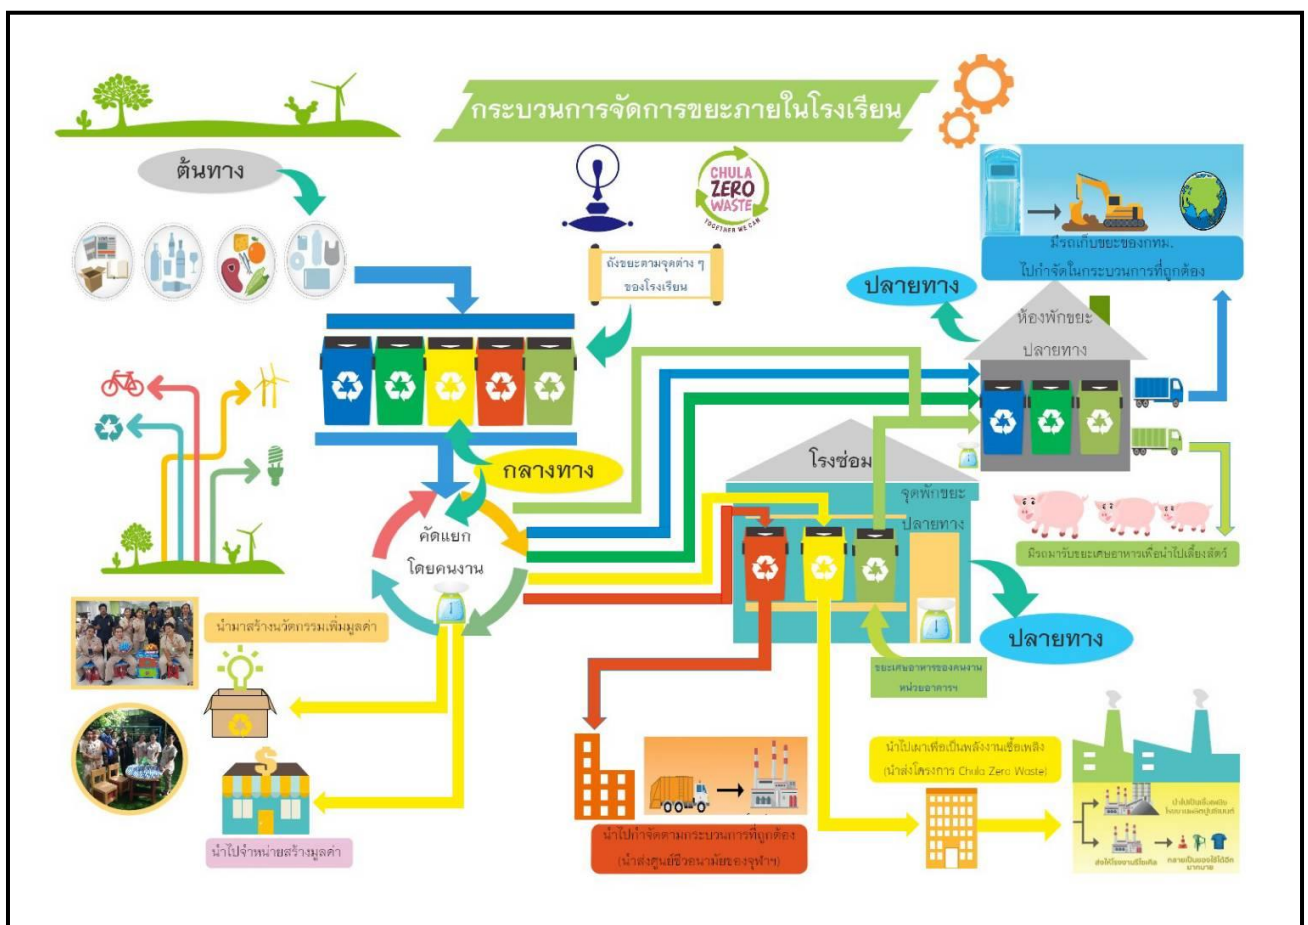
กระบวนการจัดการขยะภายในโรงเรียน

ต้นทาง

CHULA ZERO WASTE
TOGETHER WE CAN

ถังขยะตามจุดต่าง ๆ ของโรงเรียน

มีรถเก็บขยะของกทม. ไปกำจัดในกระบวนการที่ถูกต้อง

ปลายทาง

ห้องพักขยะ ปลายทาง

กลางทาง

โรงซ่อม

จุดพักขยะ ปลายทาง

คัดแยก โดยคนงาน

มีรถมารับขยะเศษอาหารเพื่อนำไปเลี้ยงสัตว์

นำมาสร้างนวัตกรรมเพิ่มมูลค่า

ปลายทาง

ขยะเศษอาหารของคนงาน หน่วยอาหารฯ

นำไปเผาเพื่อเป็นพลังงานเชื้อเพลิง (นำส่งโครงการ Chula Zero Waste)

นำไปจำหน่ายสร้างมูลค่า

นำไปกำจัดตามกระบวนการที่ถูกต้อง (นำส่งศูนย์ชีวอนามัยของจุฬาฯ)

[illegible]

ส่งให้โรงงานรีไซเคิล

กลายเป็นของใช้ได้อีกมากมาย